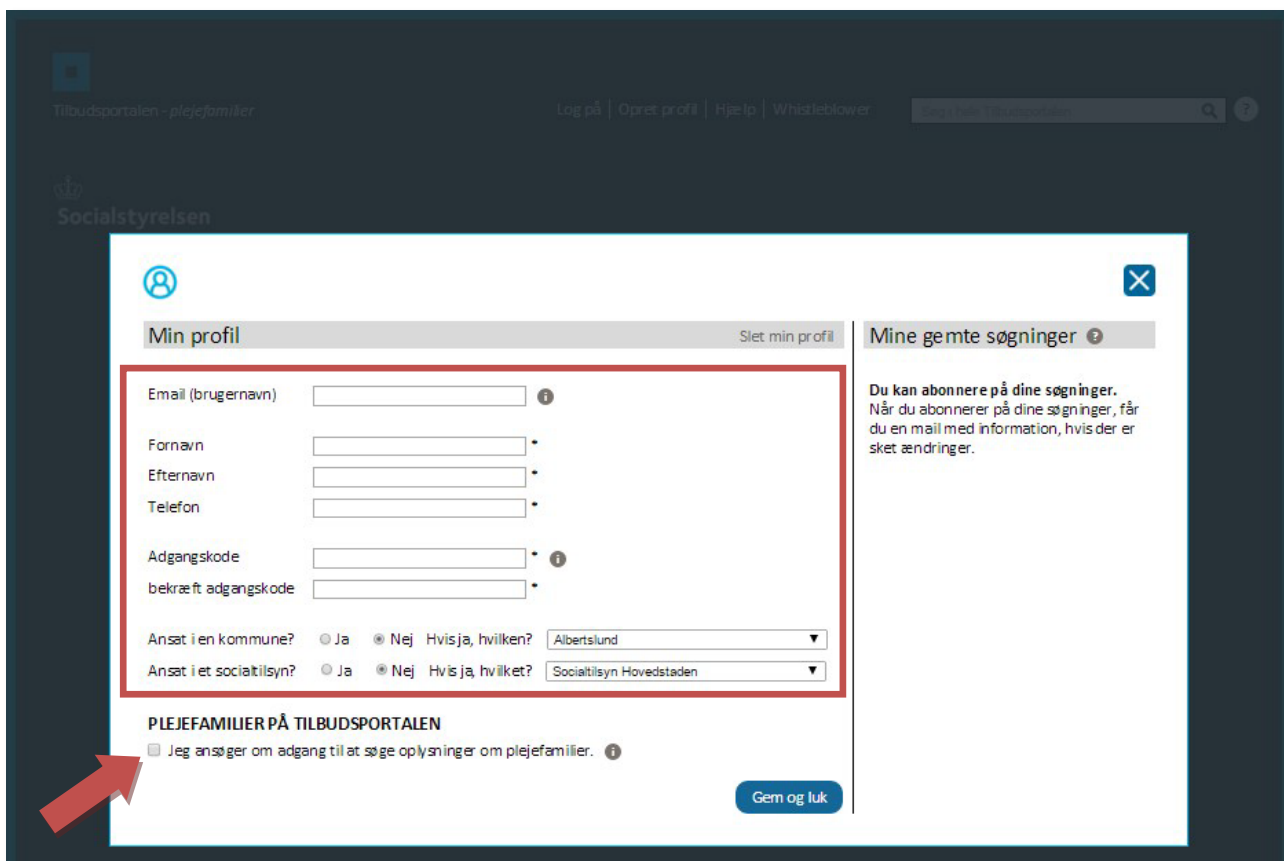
Tilbudsportalen - plejefamilier

Log på | Opret profil | Hjælp | Whistleblower

Søg i hele Tilbudsportalen

Socialstyrelsen

Min profil

Slet min profil

Email (brugernavn)

Fornavn *

Efternavn *

Telefon *

Adgangskode *

bekræft adgangskode *

Ansat i en kommune? Ja Nej Hvis ja, hvilken? Albertslund

Ansat i et socialtilsyn? Ja Nej Hvis ja, hvilket? Socialtilsyn Hovedstaden

PLEJEFAMILIER PÅ TILBUDSPORTALEN

Jeg ansøger om adgang til at søge oplysninger om plejefamilier.

Gem og luk

Mine gemte søgninger

Du kan abonnere på dine søgninger.
Når du abonnerer på dine søgninger, får du en mail med information, hvis der er sket ændringer.